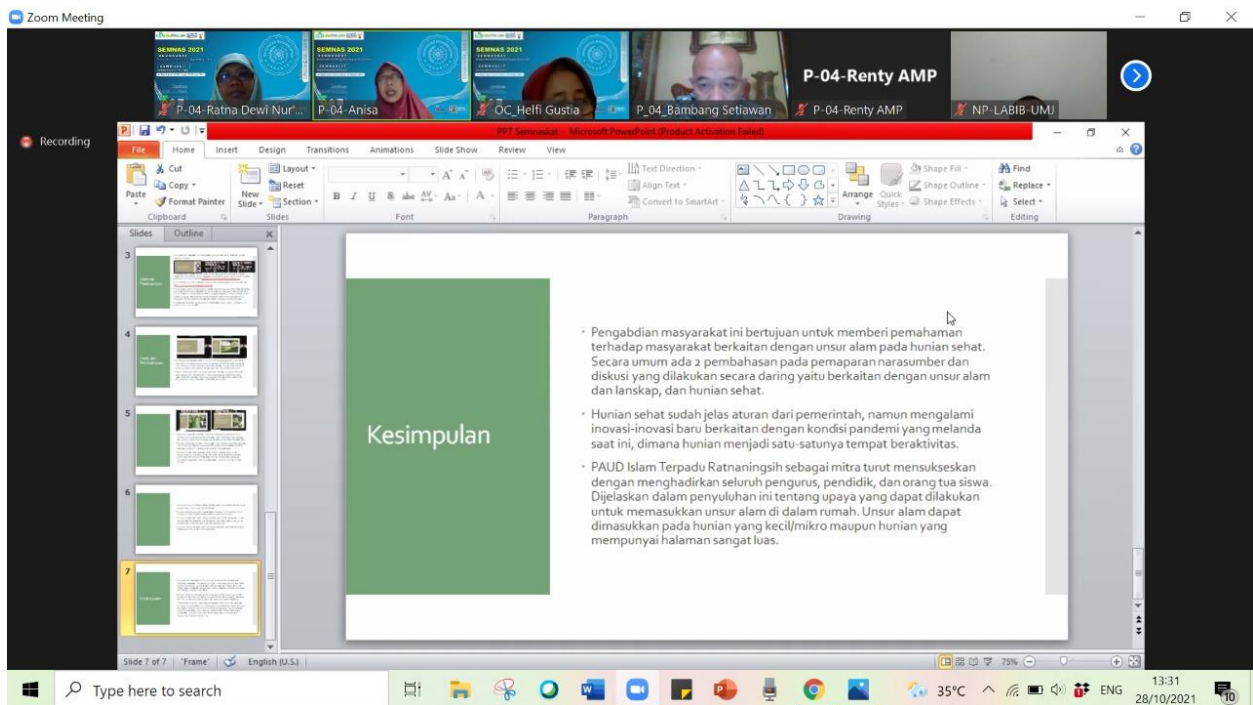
Zoom Meeting

SEMNAS 2021
SEMNAS 2021
SEMNAS 2021

P-04-Ratna Dewi Nur'...
P-04-Anisa
OC_Helfi Gustia
P_04_Bambang Setiawan
P-04-Renty AMP
P-04-Renty AMP
NP-LABIB-UMJ

Recording

PPT Semnadiat - Microsoft PowerPoint (Product Activation Failed)

File Home Insert Design Transitions Animations Slide Show Review View

Cut
Copy
Paste
Format Painter
Clipboard
New Slide
Layout
Reset
Section
Slides
Font
Text Direction
Align Text
Convert to SmartArt
Paragraph
Arrange
Quick Styles
Shape Fill
Shape Outline
Shape Effects
Drawing
Find
Replace
Select
Editing

Slides Outline

3
4
5
6
7

Kesimpulan

• Pengabdian masyarakat ini bertujuan untuk memberi pemahaman terhadap masyarakat berkaitan dengan unsur alam pada hunian sehat. Secara umum ada 2 pembahasan pada pemaparan narasumber dan diskusi yang dilakukan secara daring yaitu berkaitan dengan unsur alam dan lanskap, dan hunian sehat.

• Hunian sehat sudah jelas aturan dari pemerintah, namun mengalami inovasi-inovasi baru berkaitan dengan kondisi pandemi yang melanda saat ini, dimana hunian menjadi satu-satunya tempat beraktivitas.

• PAUD Islam Terpadu Ratnaningsih sebagai mitra turut mensukseskan dengan menghadirkan seluruh pengurus, pendidik, dan orang tua siswa. Dijelaskan dalam penyuluhan ini tentang upaya yang dapat dilakukan untuk memasukkan unsur alam di dalam rumah. Unsur alam dapat dimasukkan pada hunian yang kecil/mikro maupun hunian yang mempunyai halaman sangat luas.

Slide 7 of 7 "Frame" English (U.S.)
75%

Type here to search
35°C ENG 13:31 28/10/2021
10